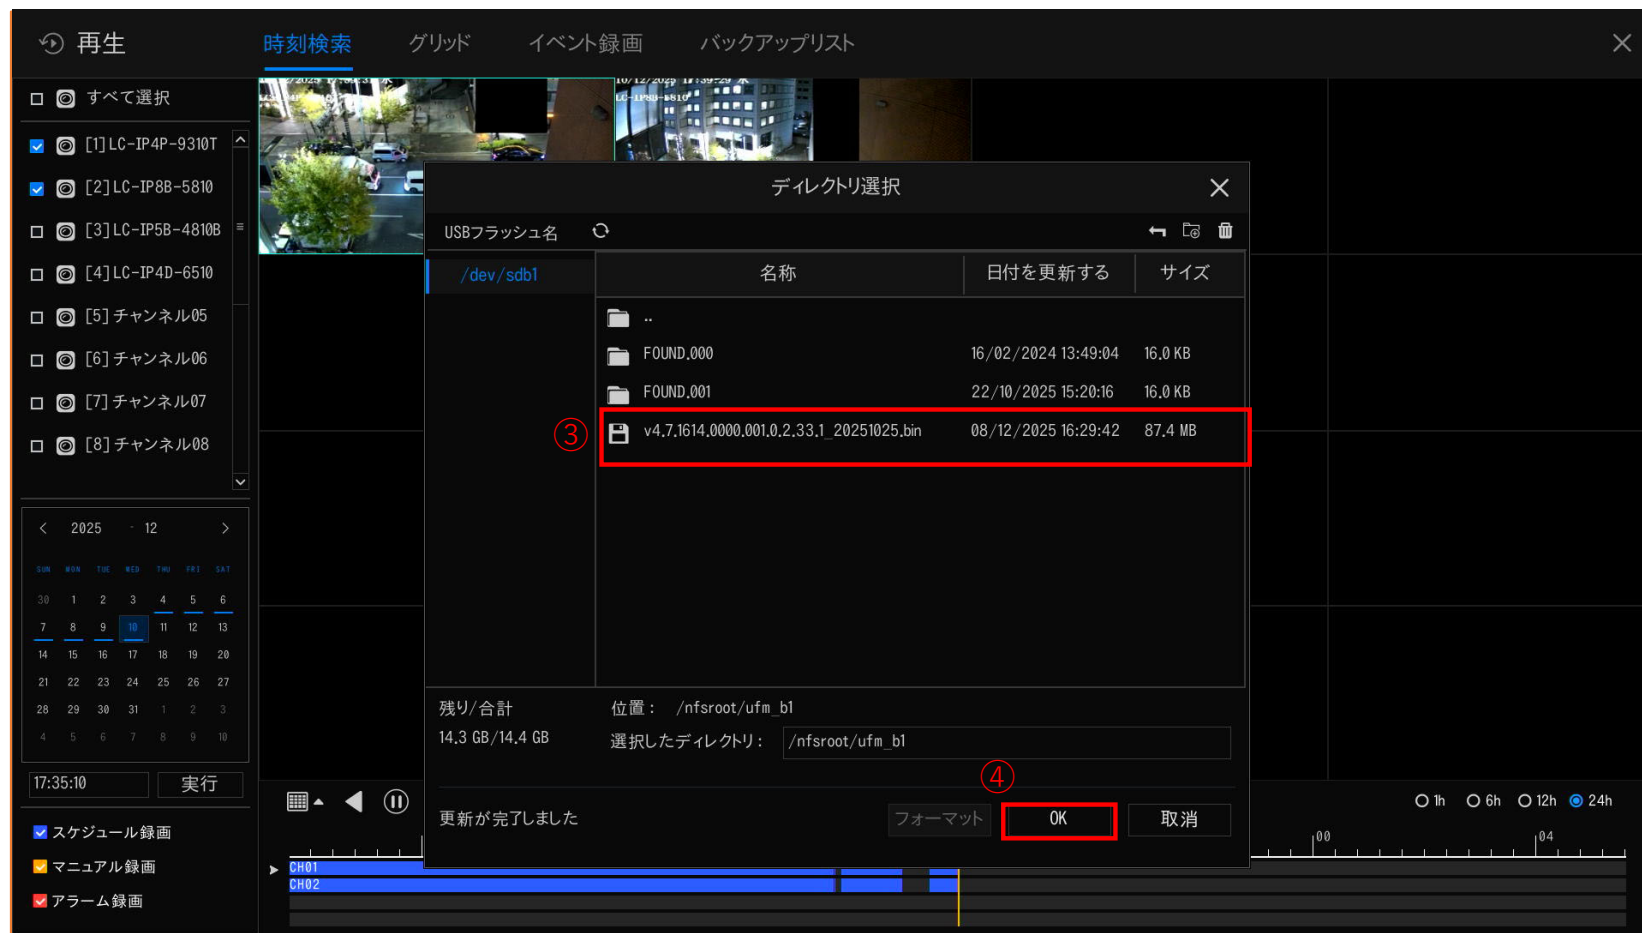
再生 時刻検索 グリッド イベント録画 バックアップリスト

すべて選択
[1]LC-IP4P-9310T
[2]LC-IP8B-5810
[3]LC-IP5B-4810B
[4]LC-IP4D-6510
[5]チャンネル05
[6]チャンネル06
[7]チャンネル07
[8]チャンネル08

2025 12

| SUN | MON | TUE | WED | THU | FRI | SAT |
|---|---|---|---|---|---|---|
| 30 | 1 | 2 | 3 | 4 | 5 | 6 |
| 7 | 8 | 9 | 10 | 11 | 12 | 13 |
| 14 | 15 | 16 | 17 | 18 | 19 | 20 |
| 21 | 22 | 23 | 24 | 25 | 26 | 27 |
| 28 | 29 | 30 | 31 | 1 | 2 | 3 |
| 4 | 5 | 6 | 7 | 8 | 9 | 10 |

17:35:10 実行

スケジュール録画
マニュアル録画
アラーム録画

ディレクトリ選択

USBフラッシュ名

/dev/sdb1

| 名称 | 日付を更新する | サイズ |
|---|---|---|
| .. | | |
| FOUND.000 | 16/02/2024 13:49:04 | 16.0 KB |
| FOUND.001 | 22/10/2025 15:20:16 | 16.0 KB |
| v4.7.1614.0000.001.0.2.33.1_20251025.bin | 08/12/2025 16:29:42 | 87.4 MB |

③

残り/合計
14.3 GB/14.4 GB
位置： /nfsroot/ufm_b1
選択したディレクトリ： /nfsroot/ufm_b1

④

更新が完了しました
フォーマット OK 取消

1h 6h 12h 24h
00 04
CH01
CH02